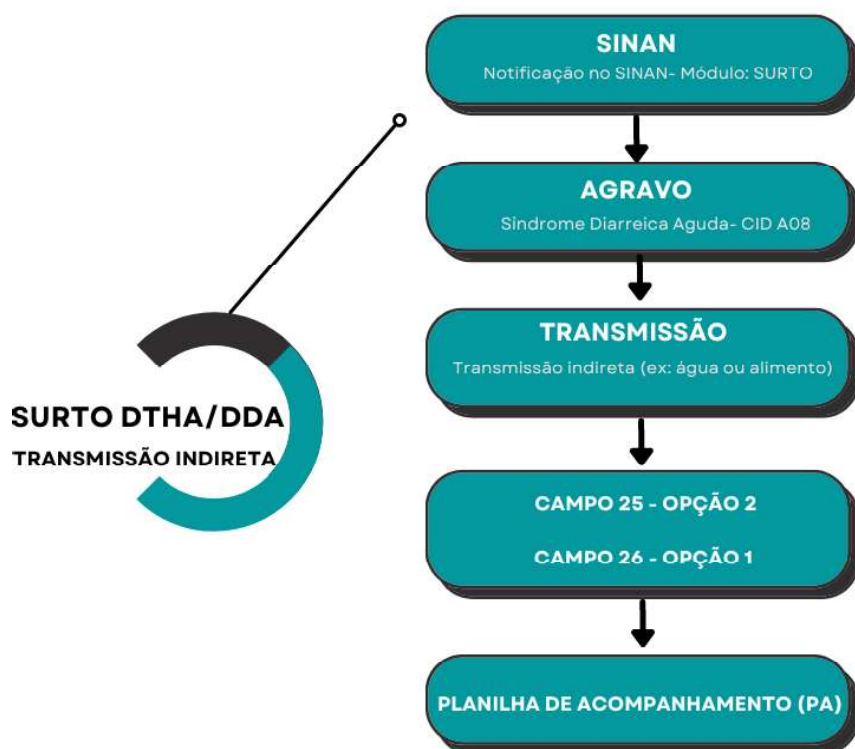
SURTO DTHA/DDA

TRANSMISSÃO INDIRETA

SINAN

Notificação no SINAN- Módulo: SURTO

AGRAVO

Sindrome Diarreica Aguda- CID A08

TRANSMISSÃO

Transmissão indireta (ex: água ou alimento)

CAMPO 25 - OPÇÃO 2

CAMPO 26 - OPÇÃO 1

PLANILHA DE ACOMPANHAMENTO (PA)